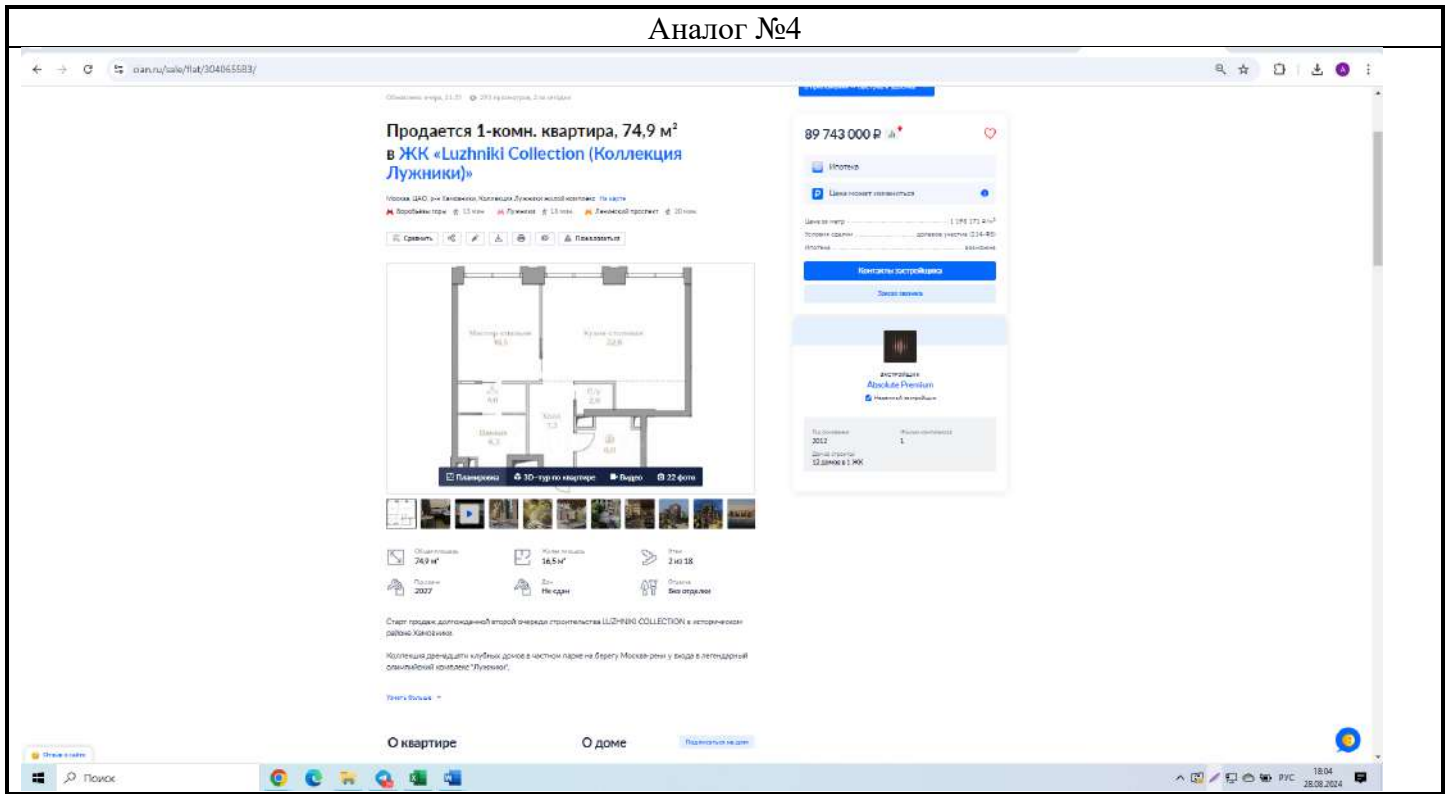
Аналог №4

cian.ru/sale/flat/304065583/

Обновлено: вчера, 21:35 · 293 просмотра, 2 за сегодня

Продается 1-комн. квартира, 74,9 м²
в ЖК «Luzhniki Collection (Коллекция Лужники)»

Москва, ЦАО, р-н Хамовники, Коллекция Лужники жилой комплекс На карте
Воробьёвы горы 13 мин. Лужники 13 мин. Ленинский проспект 20 мин.

Сравнить Пожаловаться

Мастер-спальня 16,5
Кухня-столовая 22,8
С/у 4,6
С/у 2,6
Холл 7,1
Ванная 6,3
Гардероб 6,0

Планировка 3D-тур по квартире Видео 22 фото

Общая площадь 74,9 м²
Жилая площадь 16,5 м²
Этаж 2 из 18
Год сдачи 2027
Дом Не сдан
Отделка Без отделки

Старт продаж долгожданной второй очереди строительства LUZHNIKI COLLECTION в историческом районе Хамовники.

Коллекция двенадцати клубных домов в частном парке на берегу Москва-реки у входа в легендарный олимпийский комплекс "Лужники".

Узнать больше

О квартире
О доме
Подписаться на дом

89 743 000 ₽
Ипотека
Цена может измениться
Цена за метр 1 198 171 ₽/м²
Условия сделки договор участия (214-ФЗ)
Ипотека возможна
Контакты застройщика
Заказ звонка

Застройщик
Absolute Premium
Надежный застройщик
Год основания 2012
Жилых комплексов 1
Домов строится 12 домов в 1 ЖК

Отзыв о сайте

Поиск
РУС 18:04 28.08.2024